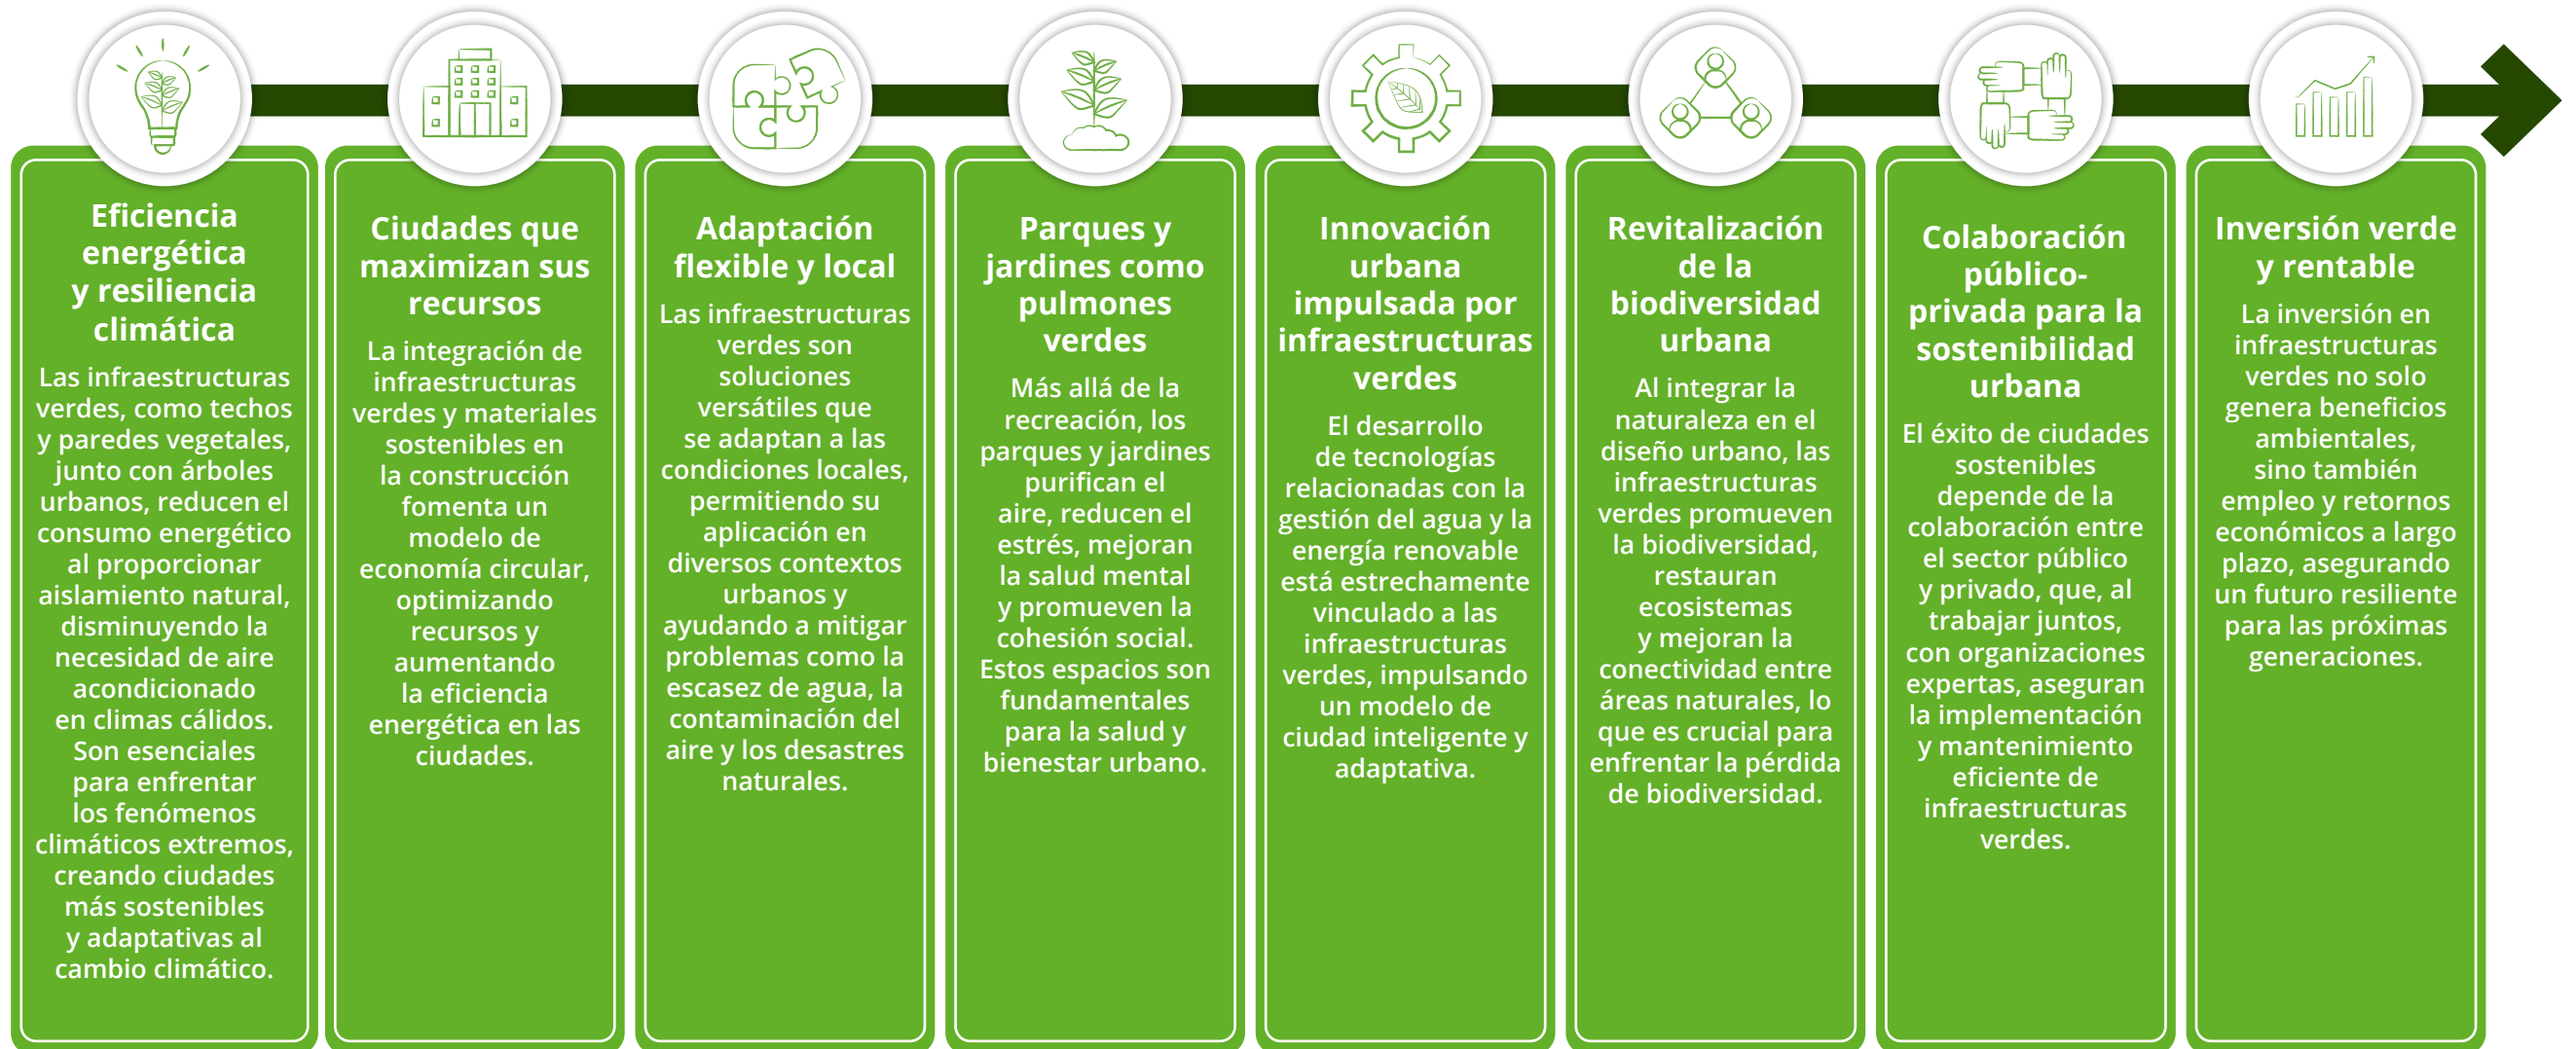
Eficiencia energética y resiliencia climática

Las infraestructuras verdes, como techos y paredes vegetales, junto con árboles urbanos, reducen el consumo energético al proporcionar aislamiento natural, disminuyendo la necesidad de aire acondicionado en climas cálidos. Son esenciales para enfrentar los fenómenos climáticos extremos, creando ciudades más sostenibles y adaptativas al cambio climático.

Ciudades que maximizan sus recursos

La integración de infraestructuras verdes y materiales sostenibles en la construcción fomenta un modelo de economía circular, optimizando recursos y aumentando la eficiencia energética en las ciudades.

Adaptación flexible y local

Las infraestructuras verdes son soluciones versátiles que se adaptan a las condiciones locales, permitiendo su aplicación en diversos contextos urbanos y ayudando a mitigar problemas como la escasez de agua, la contaminación del aire y los desastres naturales.

Parques y jardines como pulmones verdes

Más allá de la recreación, los parques y jardines purifican el aire, reducen el estrés, mejoran la salud mental y promueven la cohesión social. Estos espacios son fundamentales para la salud y bienestar urbano.

Innovación urbana impulsada por infraestructuras verdes

El desarrollo de tecnologías relacionadas con la gestión del agua y la energía renovable está estrechamente vinculado a las infraestructuras verdes, impulsando un modelo de ciudad inteligente y adaptativa.

Revitalización de la biodiversidad urbana

Al integrar la naturaleza en el diseño urbano, las infraestructuras verdes promueven la biodiversidad, restauran ecosistemas y mejoran la conectividad entre áreas naturales, lo que es crucial para enfrentar la pérdida de biodiversidad.

Colaboración público-privada para la sostenibilidad urbana

El éxito de ciudades sostenibles depende de la colaboración entre el sector público y privado, que, al trabajar juntos, con organizaciones expertas, aseguran la implementación y mantenimiento eficiente de infraestructuras verdes.

Inversión verde y rentable

La inversión en infraestructuras verdes no solo genera beneficios ambientales, sino también empleo y retornos económicos a largo plazo, asegurando un futuro resiliente para las próximas generaciones.